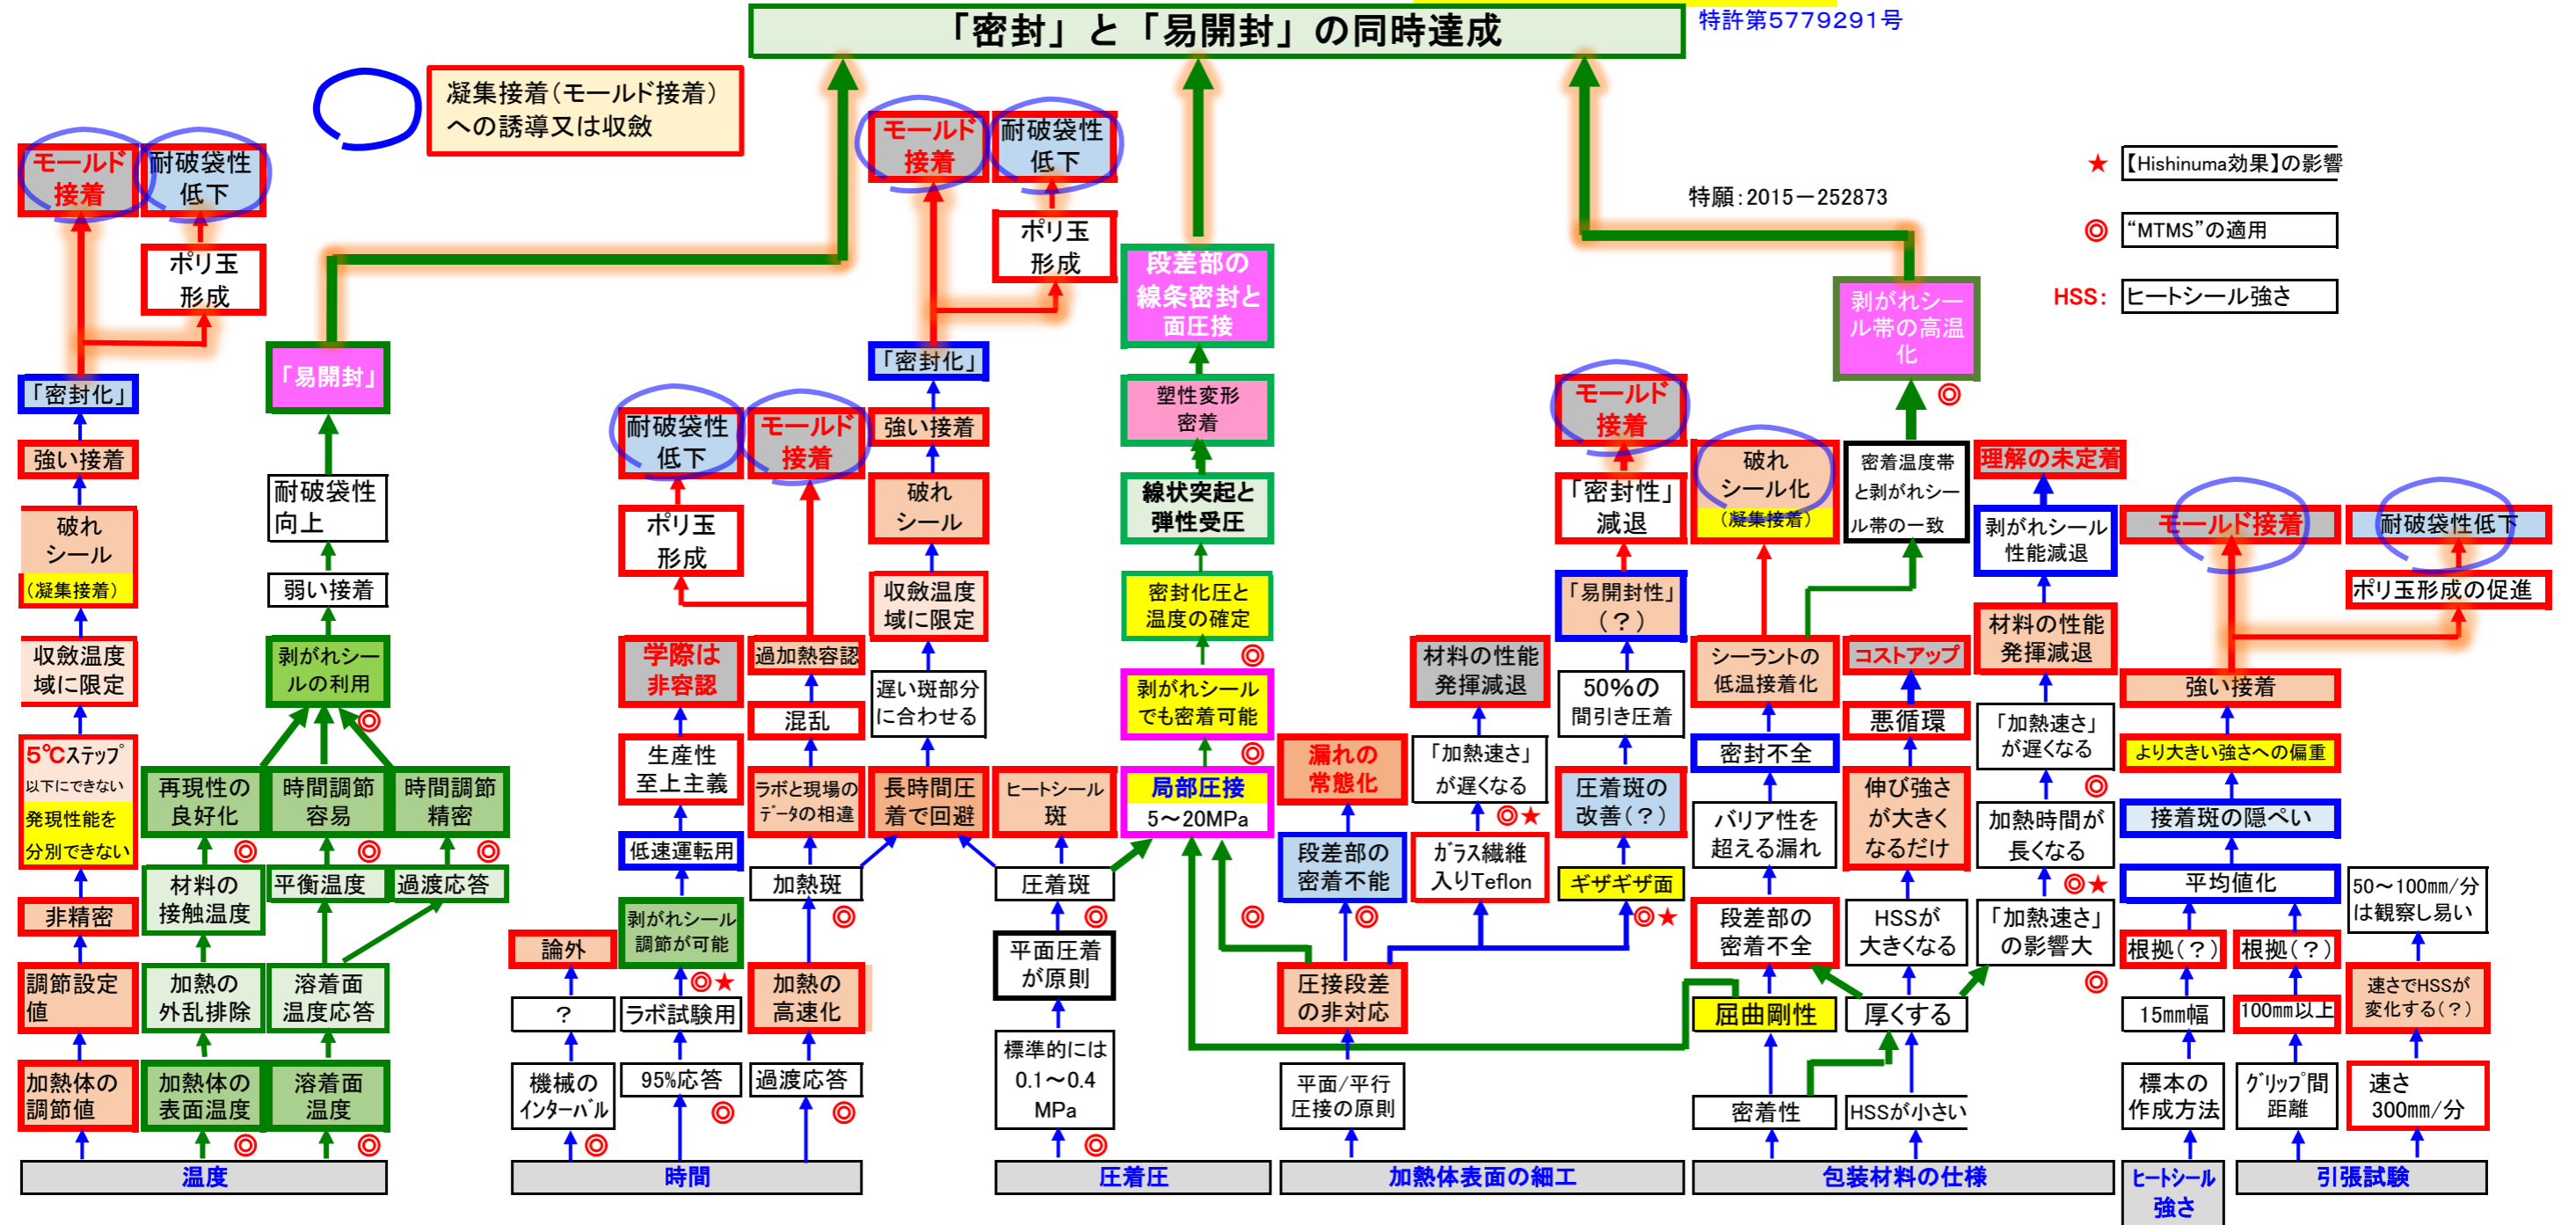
「密封」と「易開封」の同時達成

特許第5779291号

凝集接着(モールド接着)への誘導又は収斂

★ 【Hishinuma効果】の影響
◎ "MTMS"の適用
HSS: ヒートシール強さ

特願:2015−252873

モールド接着
耐破袋性低下
ポリ玉形成
「密封化」
強い接着
破れシール
(凝集接着)
収斂温度域に限定
5℃ステップ以下にできない
発現性能を分別できない
非精密
調節設定値
加熱体の調節値

「易開封」
耐破袋性向上
弱い接着
剥がれシールの利用
再現性の良好化
時間調節容易
時間調節精密
材料の接触温度
平衡温度
過渡応答
加熱の外乱排除
溶着面温度応答
加熱体の表面温度
溶着面温度
温度

耐破袋性低下
モールド接着
ポリ玉形成
学際は非容認
過加熱容認
生産性至上主義
混乱
低速運転用
ラボと現場のデータの相違
剥がれシール調節が可能
加熱斑
論外
?
ラボ試験用
加熱の高速化
機械のインターバル
95%応答
過渡応答
時間

モールド接着
耐破袋性低下
ポリ玉形成
「密封化」
強い接着
破れシール
収斂温度域に限定
遅い斑部分に合わせる
長時間圧着で回避
ヒートシール斑
圧着斑
平面圧着が原則
標準的には0.1〜0.4MPa
圧着圧

段差部の線条密封と面圧接
塑性変形密着
線状突起と弾性受圧
密封化圧と温度の確定
剥がれシールでも密着可能
局部圧接
5〜20MPa
漏れの常態化
段差部の密着不能
圧接段差の非対応
平面/平行圧接の原則
材料の性能発揮減退
「加熱速さ」が遅くなる
ガラス繊維入りTeflon
加熱体表面の細工

モールド接着
「密封性」減退
「易開封性」(?)
50%の間引き圧着
圧着斑の改善(?)
ギザギザ面

破れシール化
(凝集接着)
剥がれシール帯の高温化
密着温度帯と剥がれシール帯の一致
シーラントの低温接着化
コストアップ
悪循環
密封不全
バリア性を超える漏れ
伸び強さが大きくなるだけ
段差部の密着不全
HSSが大きくなる
屈曲剛性
厚くする
密着性
HSSが小さい
理解の未定着
剥がれシール性能減退
材料の性能発揮減退
「加熱速さ」が遅くなる
加熱時間が長くなる
「加熱速さ」の影響大
包装材料の仕様

モールド接着
耐破袋性低下
ポリ玉形成の促進
強い接着
より大きい強さへの偏重
接着斑の隠ぺい
平均値化
根拠(?)
根拠(?)
15mm幅
100mm以上
標本の作成方法
グリップ間距離
50〜100mm/分は観察し易い
速さでHSSが変化する(?)
速さ300mm/分
ヒートシール強さ
引張試験